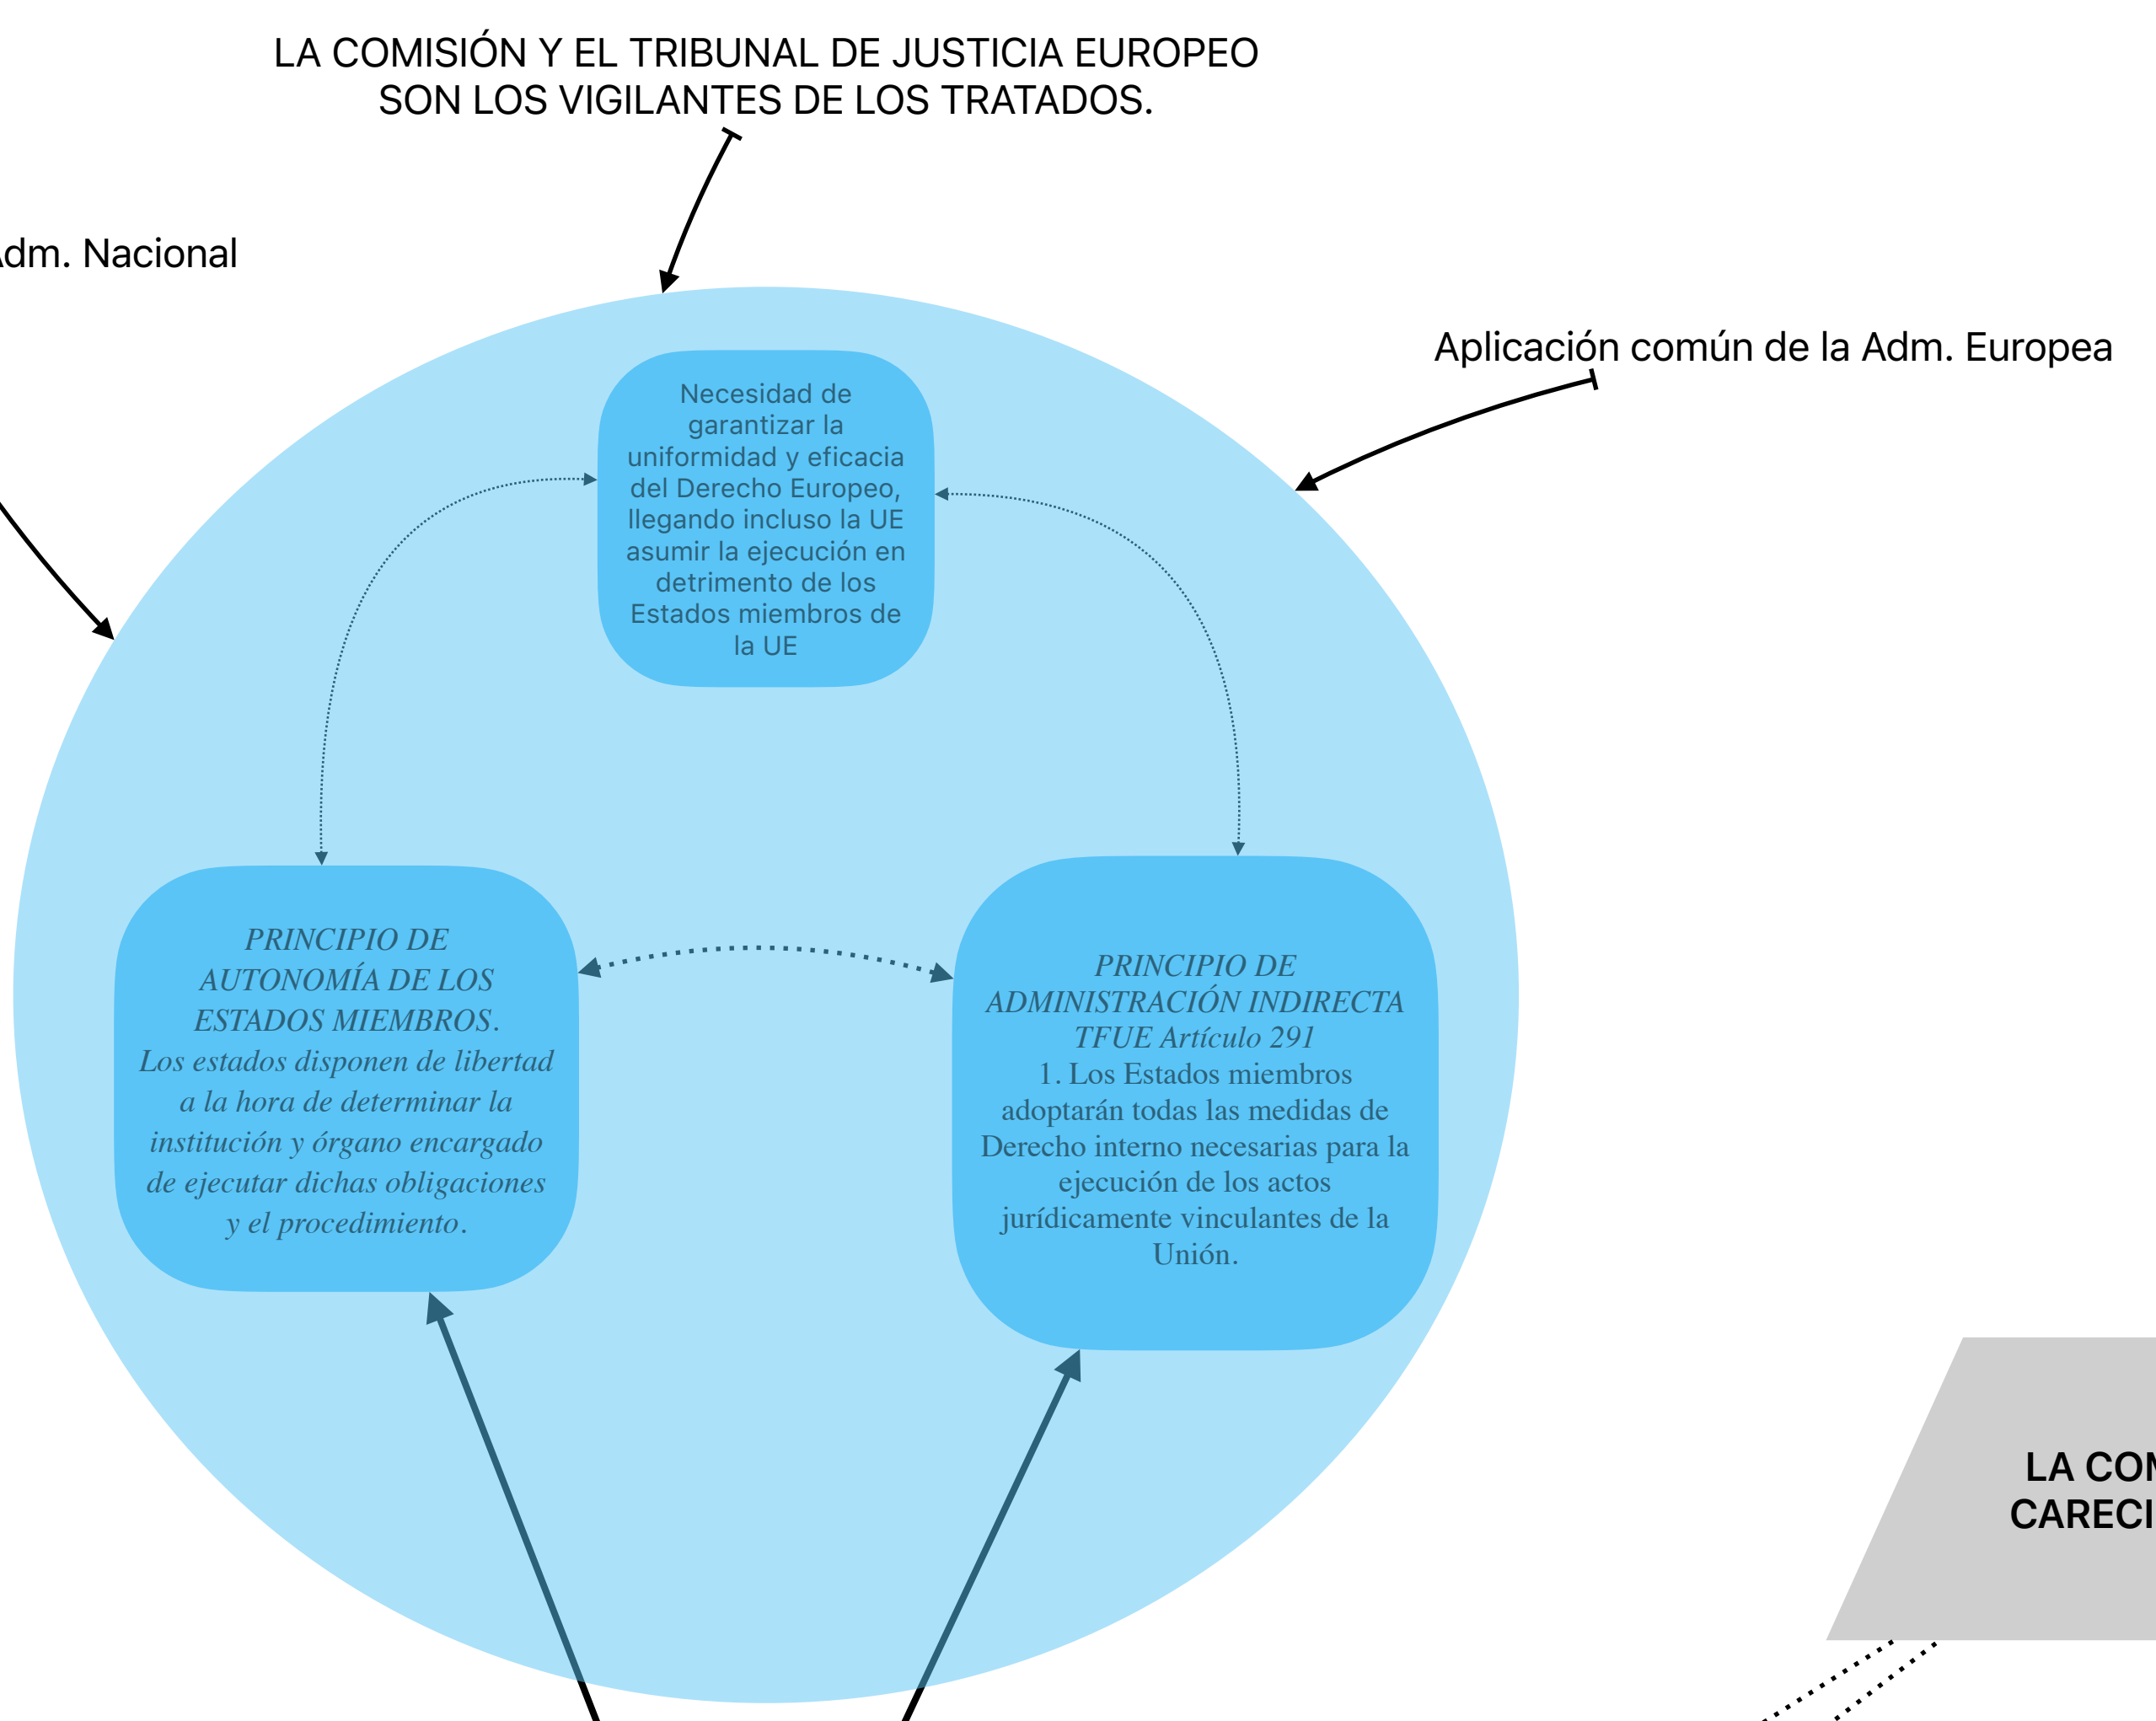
LA COMISIÓN Y EL TRIBUNAL DE JUSTICIA EUROPEO SON LOS VIGILANTES DE LOS TRATADOS.

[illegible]dm. Nacional

Aplicación común de la Adm. Europea

Necesidad de garantizar la uniformidad y eficacia del Derecho Europeo, llegando incluso la UE asumir la ejecución en detrimento de los Estados miembros de la UE

PRINCIPIO DE AUTONOMÍA DE LOS ESTADOS MIEMBROS. Los estados disponen de libertad a la hora de determinar la institución y órgano encargado de ejecutar dichas obligaciones y el procedimiento.

PRINCIPIO DE ADMINISTRACIÓN INDIRECTA TFUE Artículo 291
1. Los Estados miembros adoptarán todas las medidas de Derecho interno necesarias para la ejecución de los actos jurídicamente vinculantes de la Unión.

LA CO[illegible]
CARECI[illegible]